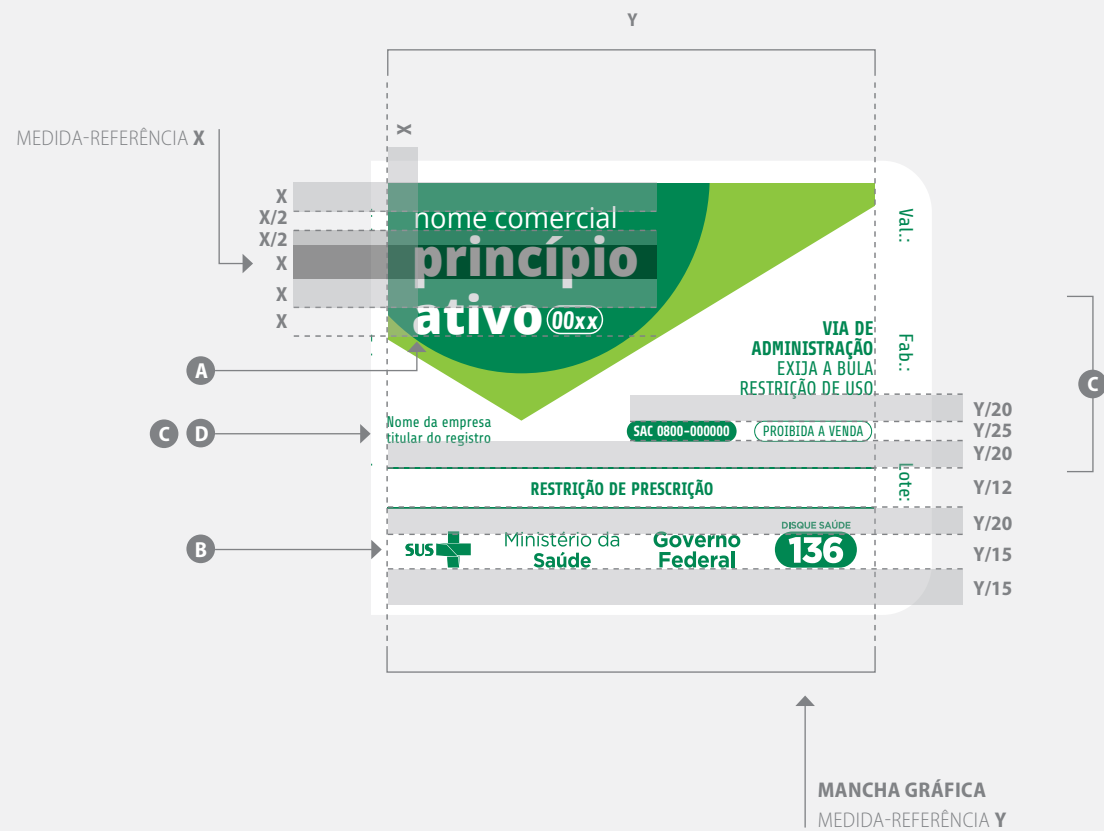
Y

MEDIDA-REFERÊNCIA **X**

X

X
X/2
X/2
X
X
X

nome comercial
princípio
ativo 00xx

Val.:

Fab.:

Lote:

VIA DE ADMINISTRAÇÃO
EXIJA A BULA
RESTRIÇÃO DE USO

A

C

C D

Nome da empresa titular do registro

SAC 0800-000000
PROIBIDA A VENDA

Y/20
Y/25
Y/20

RESTRIÇÃO DE PRESCRIÇÃO

Y/12
Y/20

B

SUS
Ministério da Saúde
Governo Federal
DISQUE SAÚDE
136

Y/15
Y/15

**MANCHA GRÁFICA**
MEDIDA-REFERÊNCIA **Y**